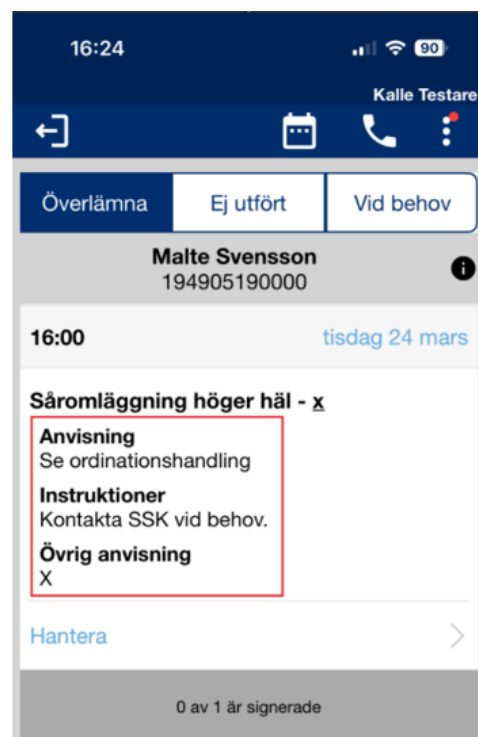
16:24

90

Kalle Testare

Överlämna

Ej utfört

Vid behov

Malte Svensson
194905190000

16:00

tisdag 24 mars

Såromläggning höger häl - x

Anvisning
Se ordinationshandling

Instruktioner
Kontakta SSK vid behov.

Övrig anvisning
X

Hantera

0 av 1 är signerade